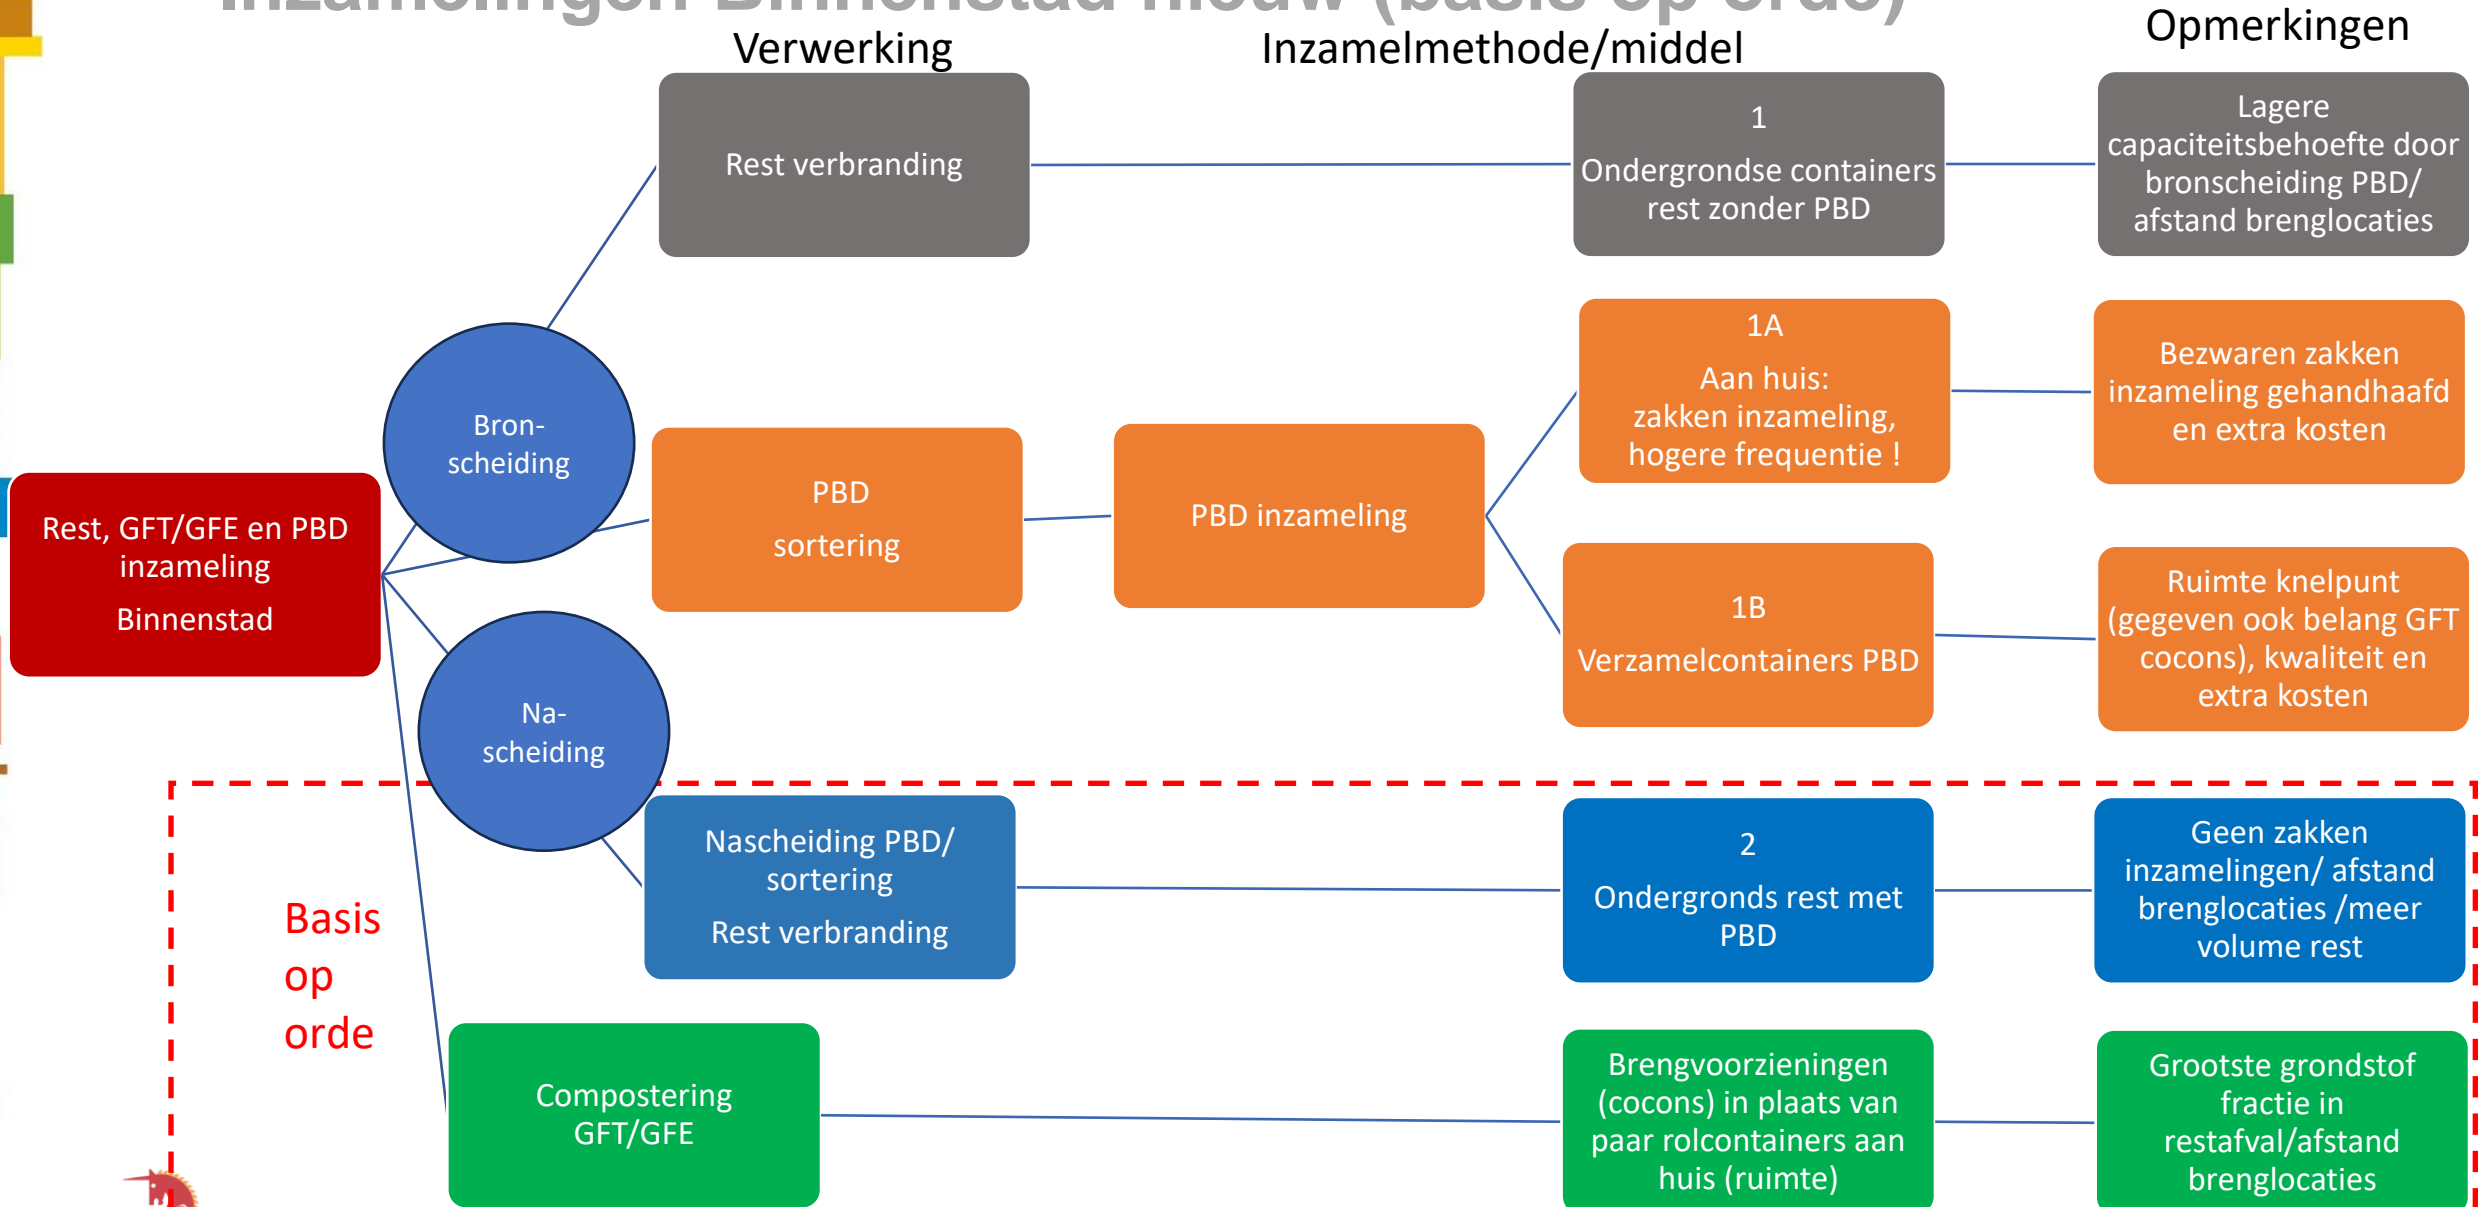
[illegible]

Verwerking

Inzamelmethode/middel

Opmerkingen

Rest verbranding

1
Ondergrondse containers rest zonder PBD

Lagere capaciteitsbehoefte door bronscheiding PBD/ afstand brenglocaties

Bron-scheiding

Rest, GFT/GFE en PBD inzameling
Binnenstad

PBD
sortering

PBD inzameling

1A
Aan huis:
zakken inzameling, hogere frequentie !

Bezwaren zakken inzameling gehandhaafd en extra kosten

1B
Verzamelcontainers PBD

Ruimte knelpunt (gegeven ook belang GFT cocons), kwaliteit en extra kosten

Na-scheiding

Nascheiding PBD/ sortering
Rest verbranding

2
Ondergronds rest met PBD

Geen zakken inzamelingen/ afstand brenglocaties /meer volume rest

Basis op orde

Compostering GFT/GFE

Brengvoorzieningen (cocons) in plaats van paar rolcontainers aan huis (ruimte)

Grootste grondstof fractie in restafval/afstand brenglocaties